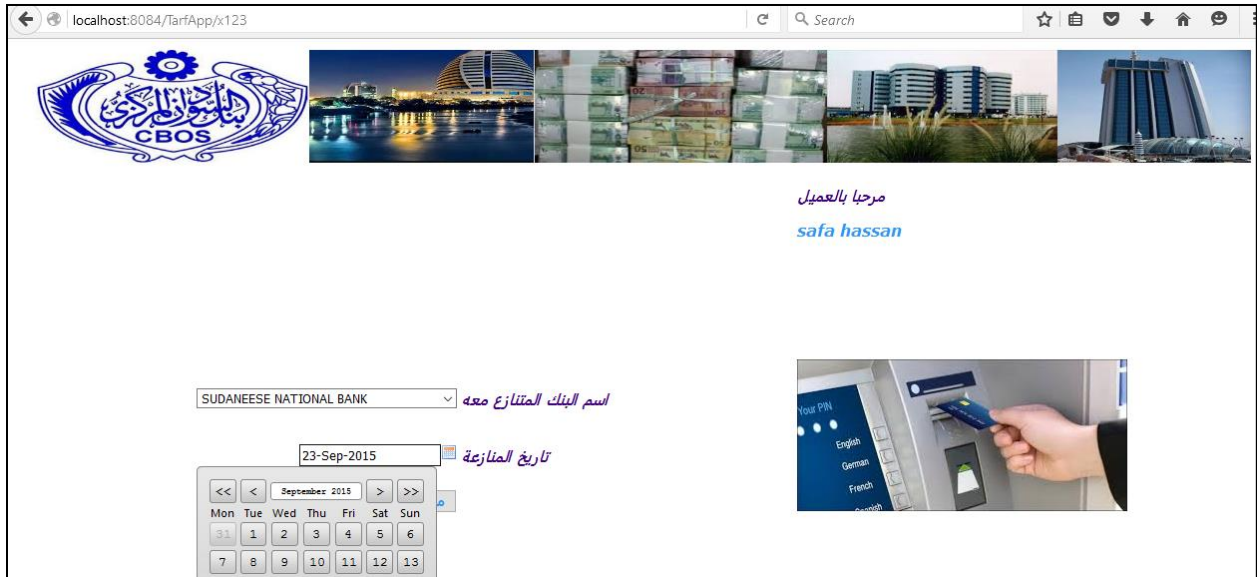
localhost:8084/TarfApp/x123

Search

بنك السودان المركزي
CBOS

مرحبا بالعميل
safa hassan

SUDANEESE NATIONAL BANK
اسم البنك المتنازع معه

23-Sep-2015
تاريخ المنازعة

| << | < | September 2015 | > | >> | | |
|---|---|---|---|---|---|---|
| Mon | Tue | Wed | Thu | Fri | Sat | Sun |
| 31 | 1 | 2 | 3 | 4 | 5 | 6 |
| 7 | 8 | 9 | 10 | 11 | 12 | 13 |

Your PIN
English
German
French
Spanish